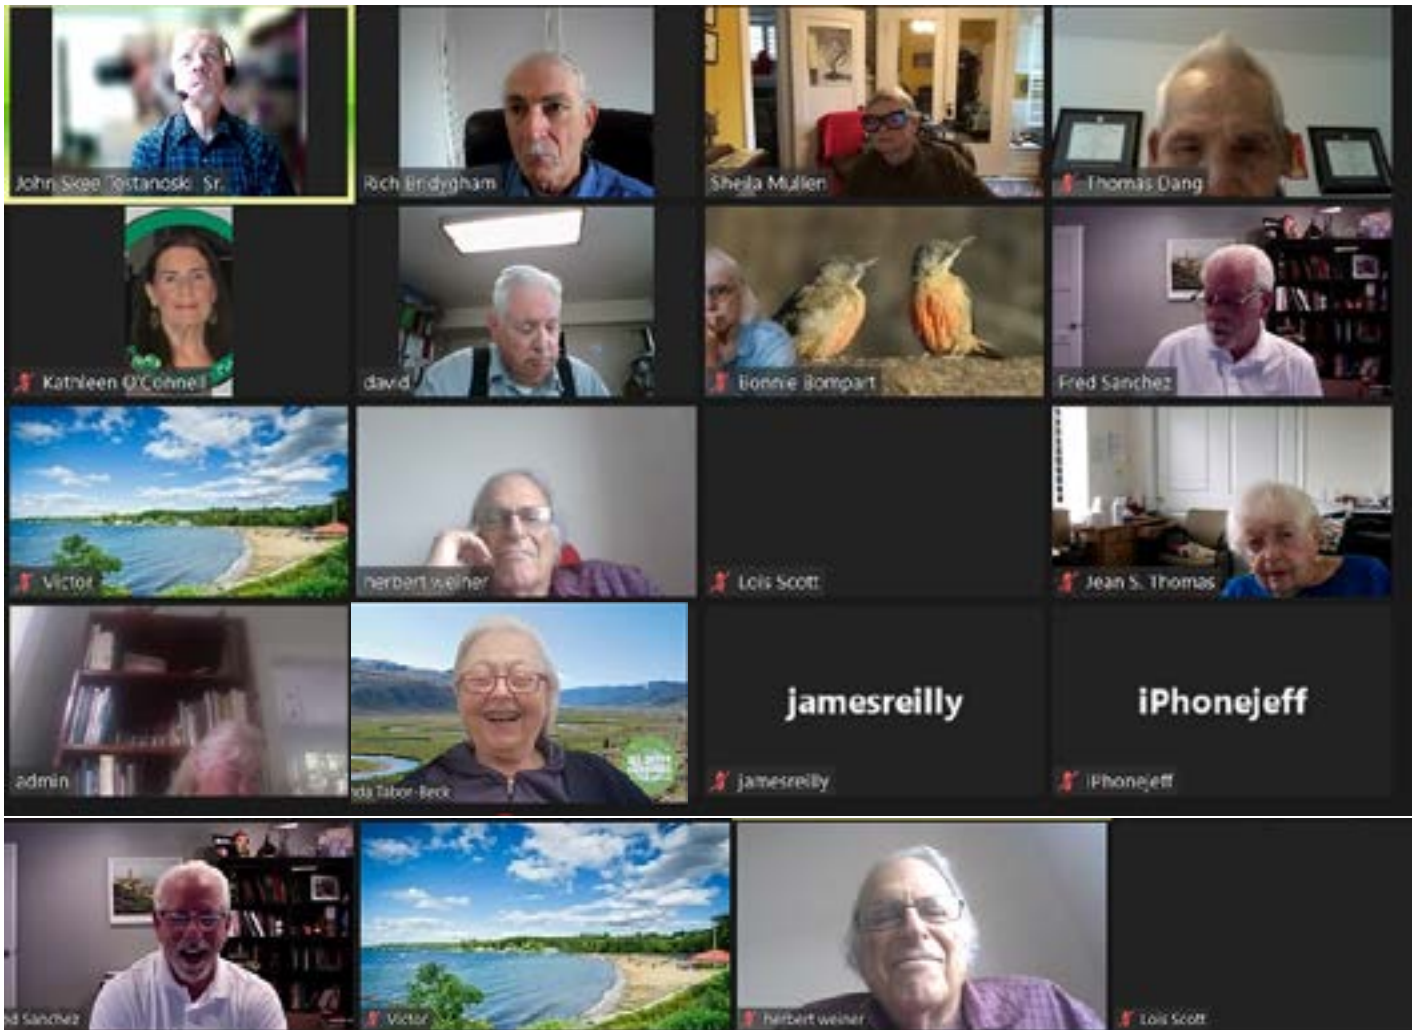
John Skee Testanoski Sr.

Rich Bridygham

Sheila Mullen

Thomas Dang

Kathleen O'Connell

david

Bonnie Bompart

Fred Sanchez

Victor

herbert weiner

Lois Scott

Jean S. Thomas

admin

nda Tabor-Beck

jamesreilly

jamesreilly

iPhonejeff

iPhonejeff

d Sanchez

Victor

herbert weiner

Lois Scott